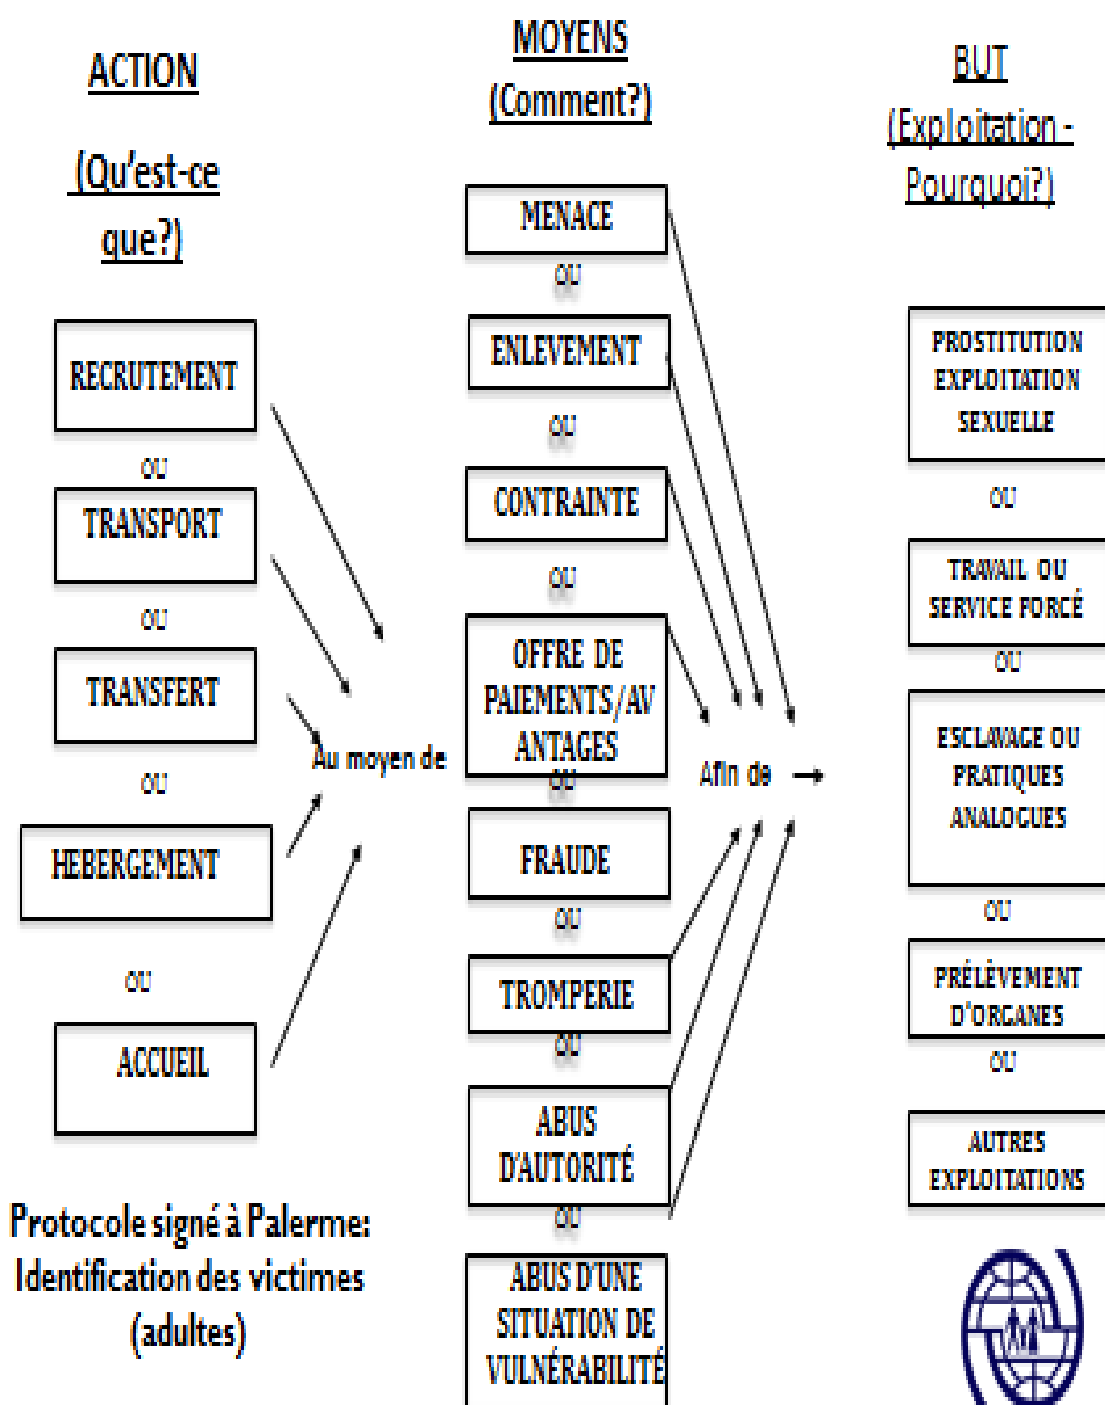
ACTION

(Qu'est-ce que?)

RECRUTEMENT

OU

TRANSPORT

OU

TRANSFERT

OU

HEBERGEMENT

OU

ACCUEIL

Protocole signé à Palerme: Identification des victimes (adultes)

Au moyen de

MOYENS

(Comment?)

MENACE

OU

ENLEVEMENT

OU

CONTRAINTE

OU

OFFRE DE PAIEMENTS/AVANTAGES

OU

FRAUDE

OU

TROMPERIE

OU

ABUS D'AUTORITÉ

OU

ABUS D'UNE SITUATION DE VULNÉRABILITÉ

Afin de

BUT

(Exploitation - Pourquoi?)

PROSTITUTION EXPLOITATION SEXUELLE

OU

TRAVAIL OU SERVICE FORCÉ

OU

ESCLAVAGE OU PRATIQUES ANALOGUES

OU

PRÉLÈVEMENT D'ORGANES

OU

AUTRES EXPLOITATIONS